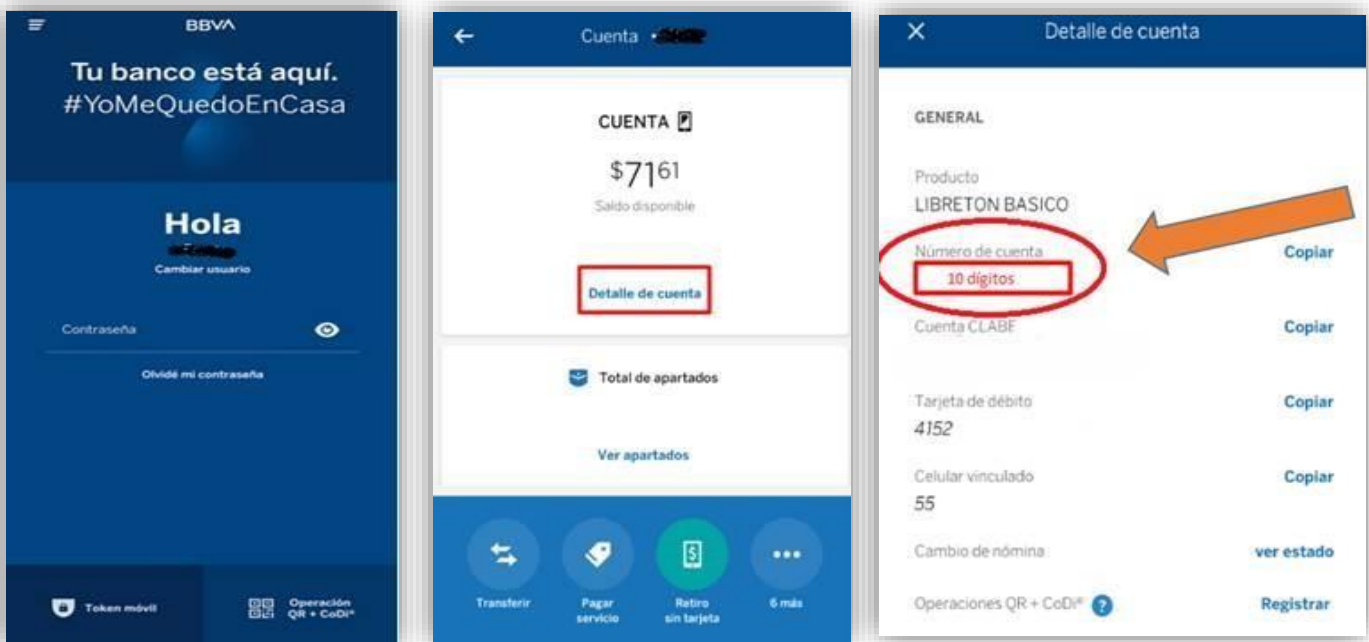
BBVA

Tu banco está aquí.
#YoMeQuedoEnCasa

Hola
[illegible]
Cambiar usuario

Contraseña

Olvidé mi contraseña

Token móvil

Operación QR + CoDi®

Cuenta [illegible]

CUENTA

$71$^{61}$

Saldo disponible

Detalle de cuenta

Total de apartados

Ver apartados

Transferir

Pagar servicio

Retiro sin tarjeta

6 más

Detalle de cuenta

GENERAL

Producto
LIBRETON BASICO

Número de cuenta
10 dígitos
Copiar

Cuenta CLABE
Copiar

Tarjeta de débito
4152
Copiar

Celular vinculado
55
Copiar

Cambio de nómina
ver estado

Operaciones QR + CoDi®
Registrar